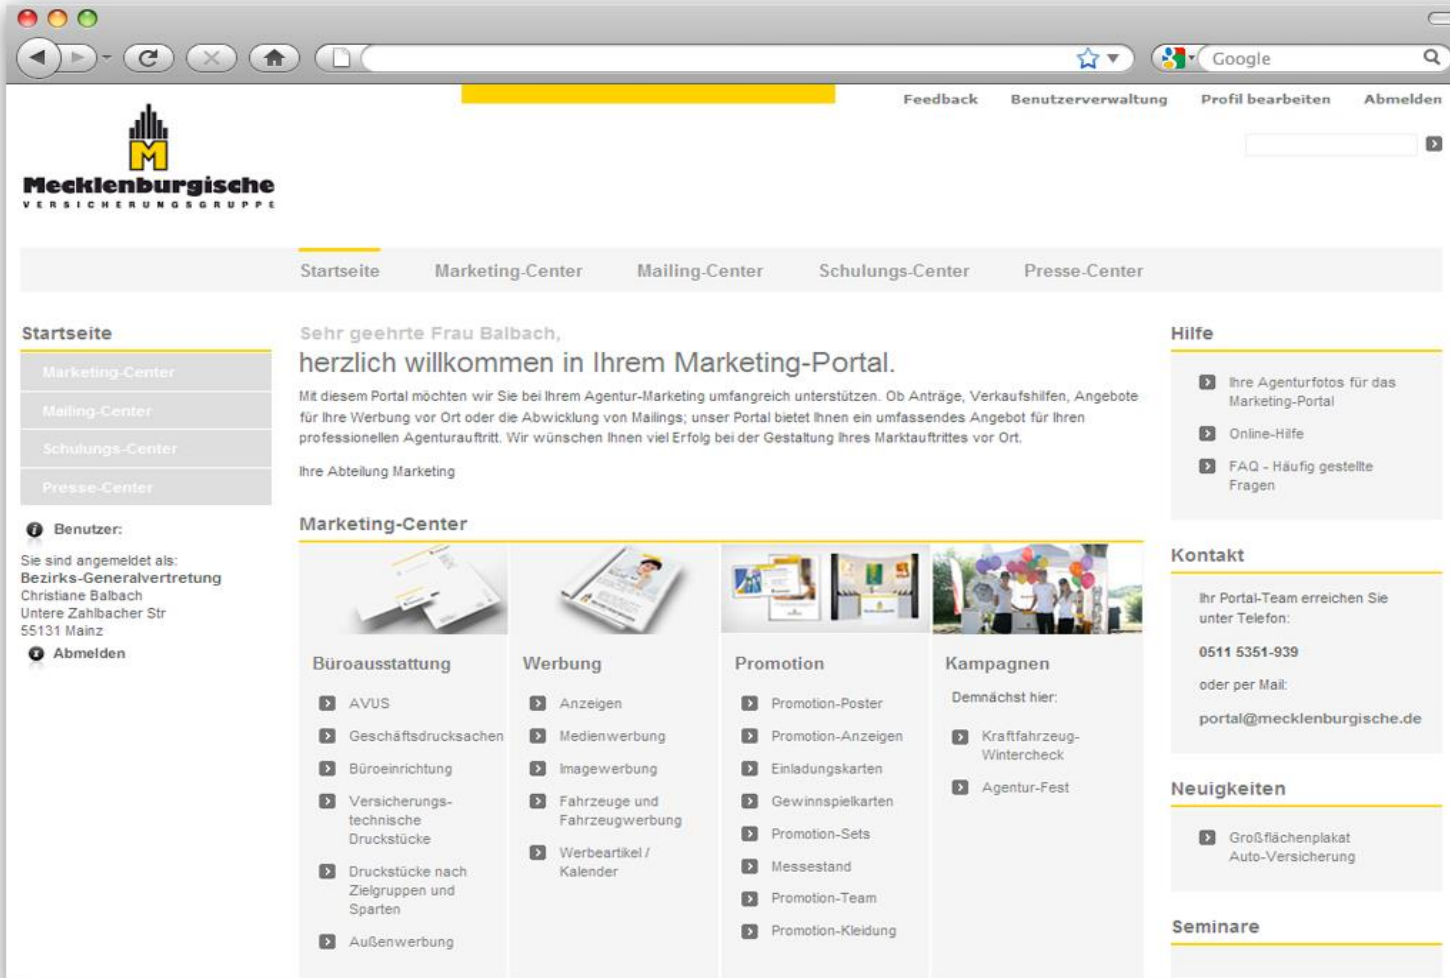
Google

Feedback Benutzerverwaltung Profil bearbeiten Abmelden

Mecklenburgische
VERSICHERUNGSGRUPPE

Startseite Marketing-Center Mailing-Center Schulungs-Center Presse-Center

Startseite
Marketing-Center
Mailing-Center
Schulungs-Center
Presse-Center

Benutzer:
Sie sind angemeldet als:
Bezirks-Generalvertretung
Christiane Balbach
Untere Zahlbacher Str
55131 Mainz
Abmelden

Sehr geehrte Frau Balbach,
herzlich willkommen in Ihrem Marketing-Portal.

Mit diesem Portal möchten wir Sie bei Ihrem Agentur-Marketing umfangreich unterstützen. Ob Anträge, Verkaufshilfen, Angebote für Ihre Werbung vor Ort oder die Abwicklung von Mailings; unser Portal bietet Ihnen ein umfassendes Angebot für Ihren professionellen Agenturauftritt. Wir wünschen Ihnen viel Erfolg bei der Gestaltung Ihres Marktauftrittes vor Ort.

Ihre Abteilung Marketing

Marketing-Center

Büroausstattung
AVUS
Geschäftsdrucksachen
Büroeinrichtung
Versicherungstechnische Druckstücke
Druckstücke nach Zielgruppen und Sparten
Außenwerbung

Werbung
Anzeigen
Medienwerbung
Imagewerbung
Fahrzeuge und Fahrzeugwerbung
Werbeartikel / Kalender

Promotion
Promotion-Poster
Promotion-Anzeigen
Einladungskarten
Gewinnspielkarten
Promotion-Sets
Messestand
Promotion-Team
Promotion-Kleidung

Kampagnen
Demnächst hier:
Kraftfahrzeug-Wintercheck
Agentur-Fest

Hilfe
Ihre Agenturfotos für das Marketing-Portal
Online-Hilfe
FAQ - Häufig gestellte Fragen

Kontakt
Ihr Portal-Team erreichen Sie unter Telefon:
0511 5351-939
oder per Mail:
portal@mecklenburgische.de

Neuigkeiten
Großflächenplakat Auto-Versicherung

Seminare